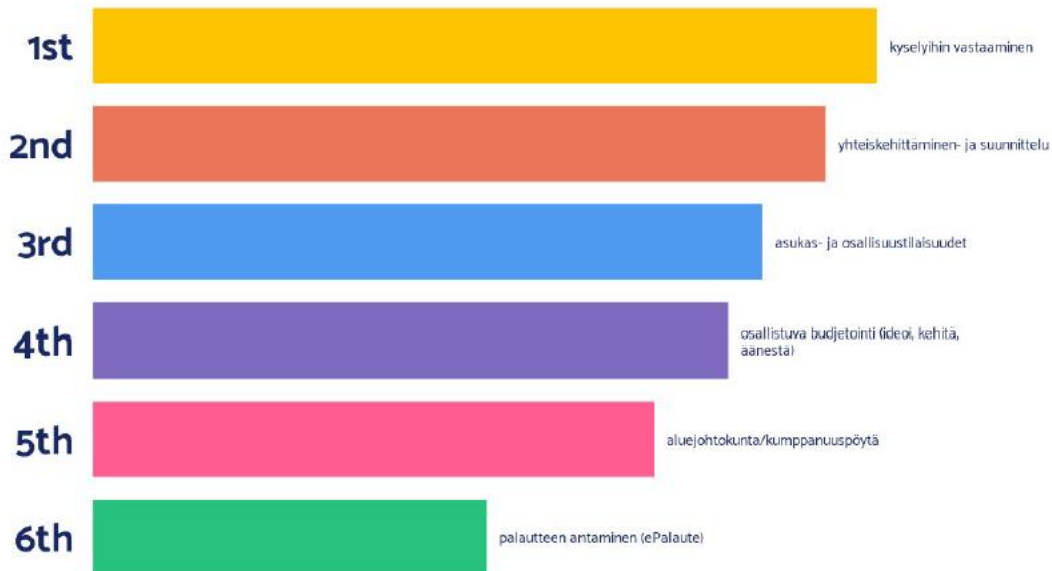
1st kyselyihin vastaaminen

2nd yhteiskehittäminen- ja suunnittelu

3rd asukas- ja osallisuustilaisuudet

4th osallistuva budjetointi (ideoi, kehitä, äänestä)

5th aluejohtokunta/kumppanuuspöytä

6th palautteen antaminen (ePalaute)